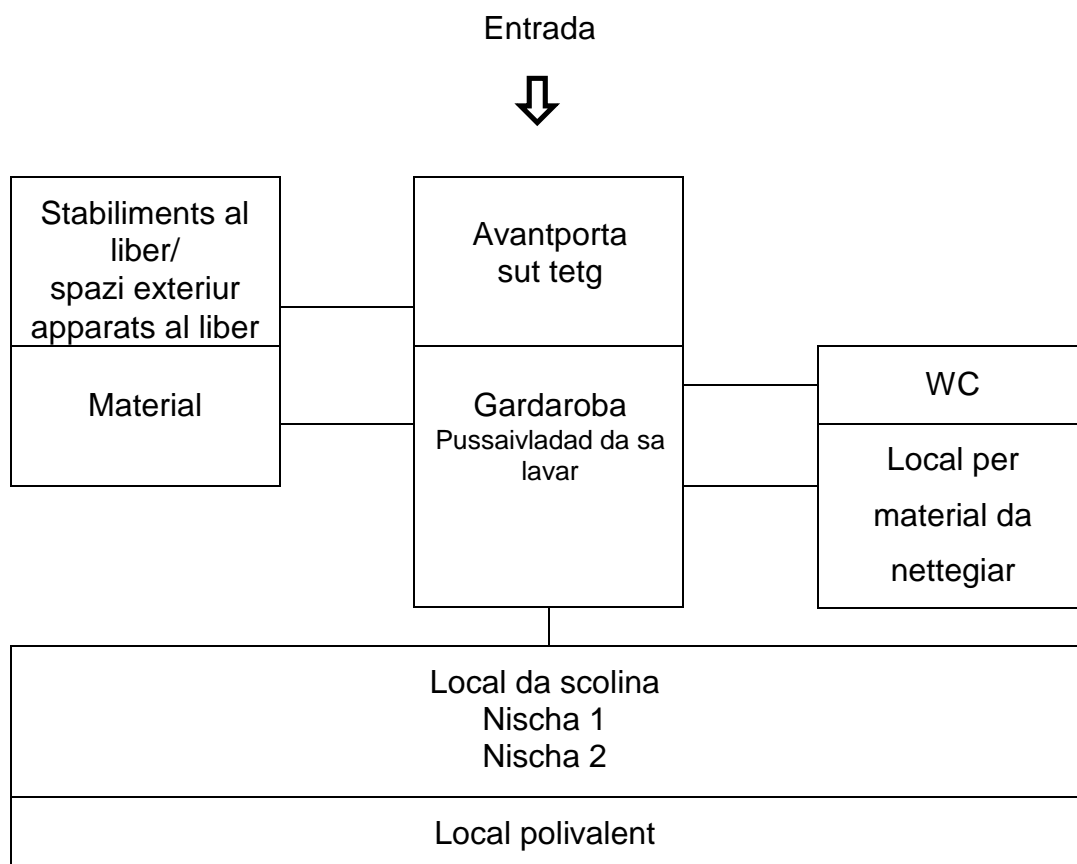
Entrada

Stabiliments al liber/ spazi exteriur apparats al liber

Material

Avantporta sut tetg

Gardaroba
Pussaivladad da sa lavar

WC

Local per material da nettegiar

Local da scolina
Nischa 1
Nischa 2

Local polivalent